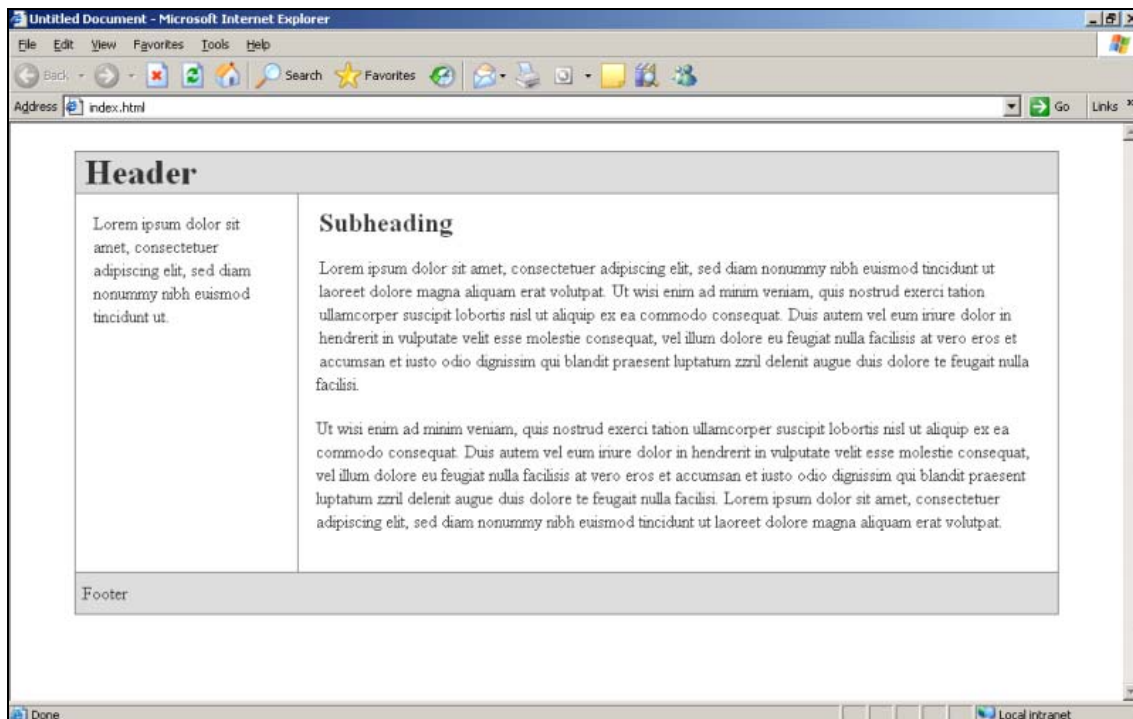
Untitled Document - Microsoft Internet Explorer

File Edit View Favorites Tools Help

Back Search Favorites

Address index.html Go Links

Header

Lorem ipsum dolor sit amet, consectetuer adipiscing elit, sed diam nonummy nibh euismod tincidunt ut.

Subheading

Lorem ipsum dolor sit amet, consectetuer adipiscing elit, sed diam nonummy nibh euismod tincidunt ut laoreet dolore magna aliquam erat volutpat. Ut wisi enim ad minim veniam, quis nostrud exerci tation ullamcorper suscipit lobortis nisl ut aliquip ex ea commodo consequat. Duis autem vel eum iriure dolor in hendrerit in vulputate velit esse molestie consequat, vel illum dolore eu feugiat nulla facilisis at vero eros et accumsan et iusto odio dignissim qui blandit praesent luptatum zzril delenit augue duis dolore te feugait nulla facilisi.

Ut wisi enim ad minim veniam, quis nostrud exerci tation ullamcorper suscipit lobortis nisl ut aliquip ex ea commodo consequat. Duis autem vel eum iriure dolor in hendrerit in vulputate velit esse molestie consequat, vel illum dolore eu feugiat nulla facilisis at vero eros et accumsan et iusto odio dignissim qui blandit praesent luptatum zzril delenit augue duis dolore te feugait nulla facilisi. Lorem ipsum dolor sit amet, consectetuer adipiscing elit, sed diam nonummy nibh euismod tincidunt ut laoreet dolore magna aliquam erat volutpat.

Footer

Done

Local intranet